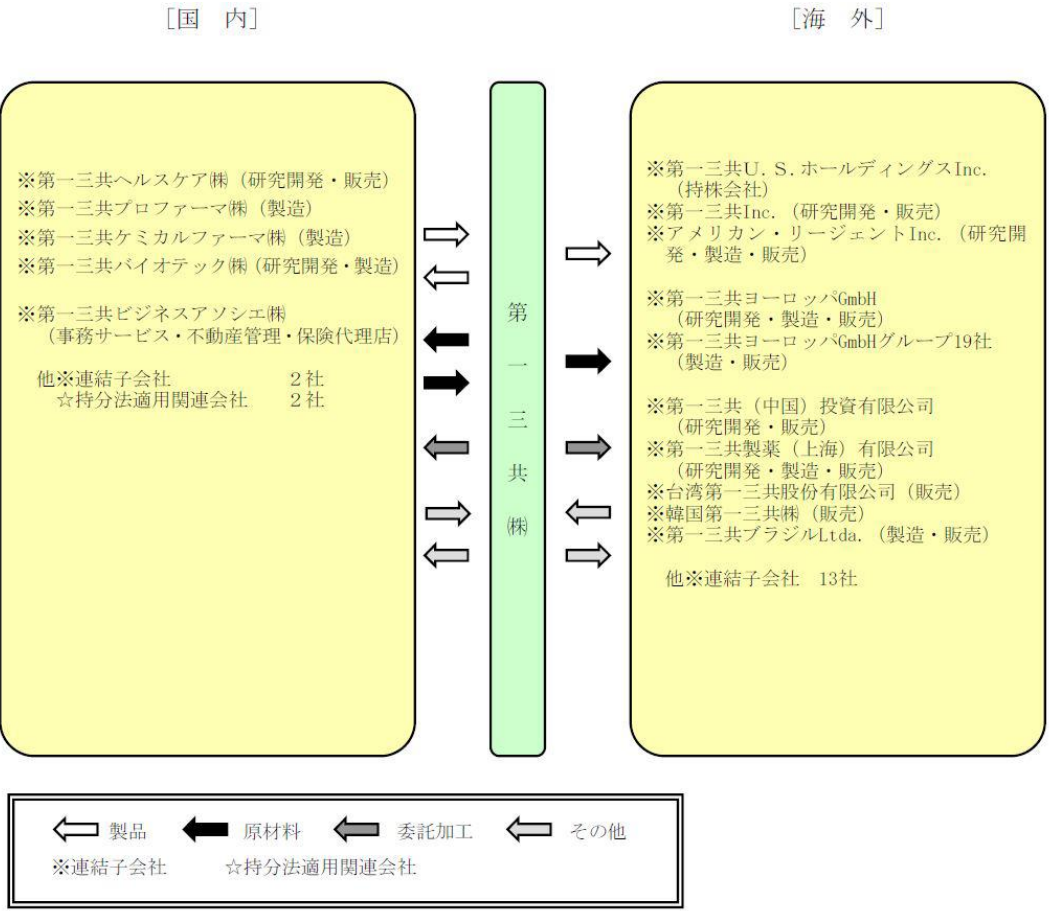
［国　内］

※第一三共ヘルスケア㈱（研究開発・販売）
※第一三共プロファーマ㈱（製造）
※第一三共ケミカルファーマ㈱（製造）
※第一三共バイオテック㈱（研究開発・製造）

※第一三共ビジネスアソシエ㈱
（事務サービス・不動産管理・保険代理店）

他※連結子会社　2社
☆持分法適用関連会社　2社

第一三共㈱

［海　外］

※第一三共U. S. ホールディングスInc.
（持株会社）
※第一三共Inc.（研究開発・販売）
※アメリカン・リージェントInc.（研究開発・製造・販売）

※第一三共ヨーロッパGmbH
（研究開発・製造・販売）
※第一三共ヨーロッパGmbHグループ19社
（製造・販売）

※第一三共（中国）投資有限公司
（研究開発・販売）
※第一三共製薬（上海）有限公司
（研究開発・製造・販売）
※台湾第一三共股份有限公司（販売）
※韓国第一三共㈱（販売）
※第一三共ブラジルLtda.（製造・販売）

他※連結子会社　13社

製品　原材料　委託加工　その他
※連結子会社　☆持分法適用関連会社